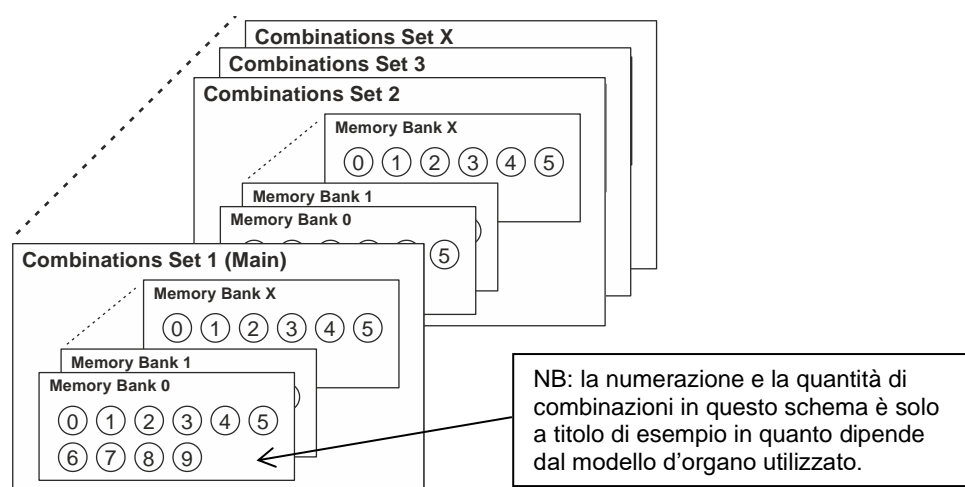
Combinations Set X

Combinations Set 3

Combinations Set 2

Memory Bank X

0 1 2 3 4 5

Memory Bank 1

Memory Bank 0

5

Combinations Set 1 (Main)

Memory Bank X

0 1 2 3 4 5

Memory Bank 1

Memory Bank 0

0 1 2 3 4 5

6 7 8 9

NB: la numerazione e la quantità di combinazioni in questo schema è solo a titolo di esempio in quanto dipende dal modello d'organo utilizzato.